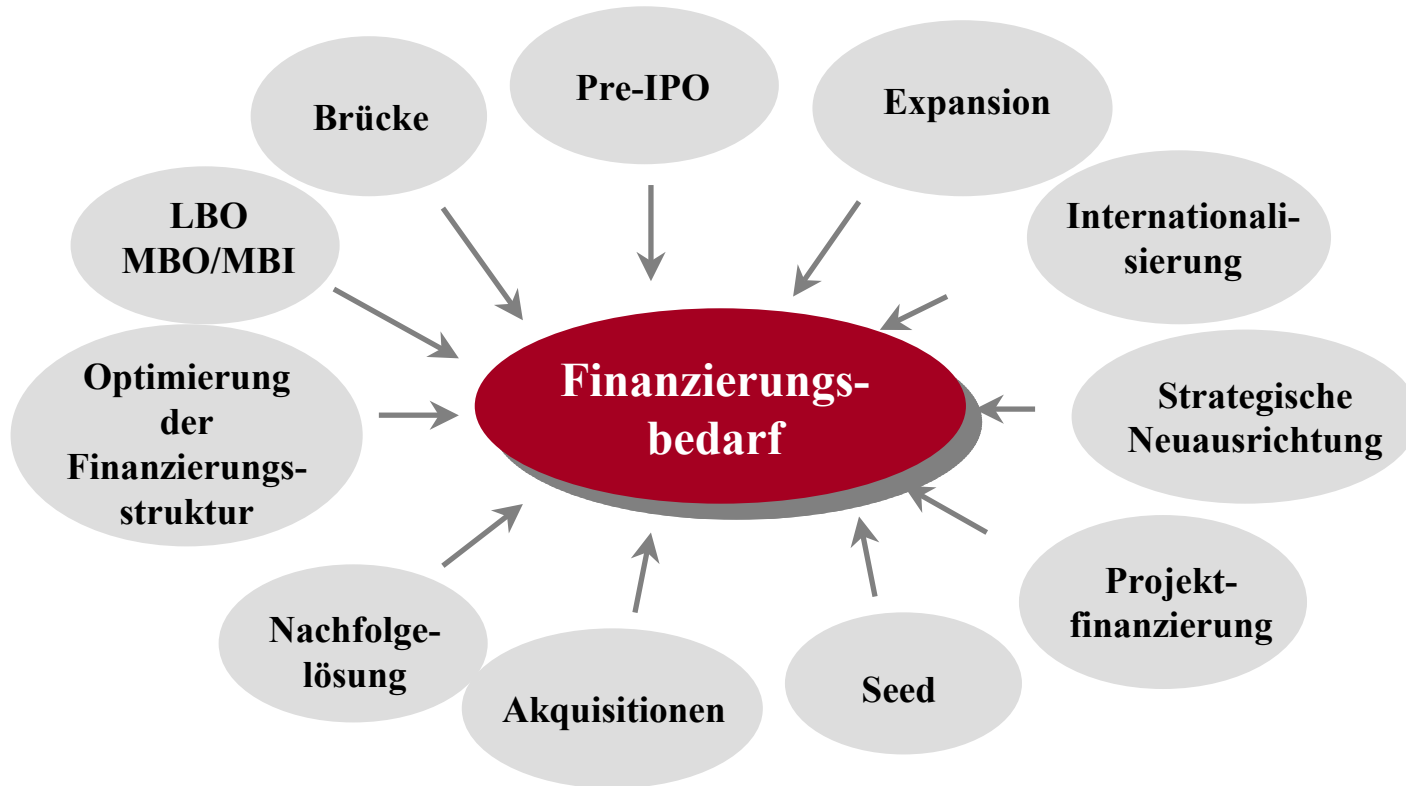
Brücke

Pre-IPO

Expansion

LBO
MBO/MBI

Internationalisierung

Finanzierungsbedarf

Optimierung der Finanzierungsstruktur

Strategische Neuausrichtung

Projektfinanzierung

Nachfolgelösung

Akquisitionen

Seed